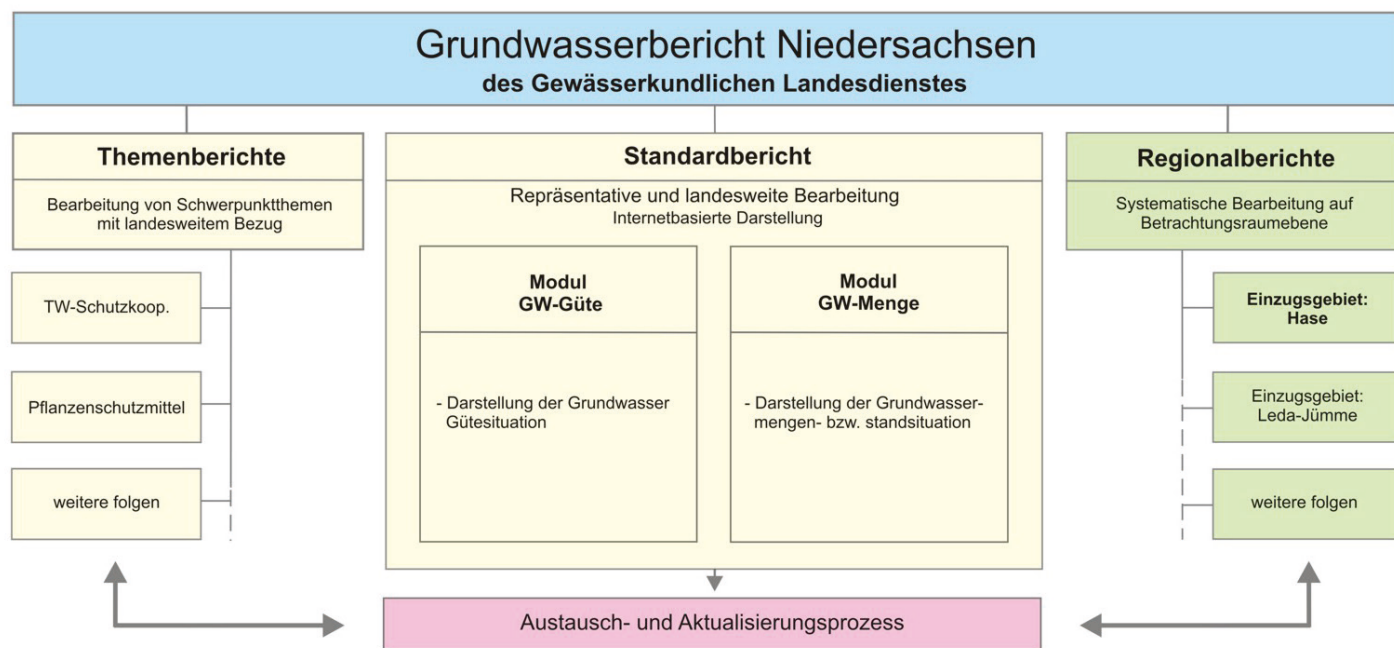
Grundwasserbericht Niedersachsen
des Gewässerkundlichen Landesdienstes

Themenberichte

Bearbeitung von Schwerpunktthemen mit landesweitem Bezug

TW-Schutzkoop.

Pflanzenschutzmittel

weitere folgen

Standardbericht

Repräsentative und landesweite Bearbeitung
Internetbasierte Darstellung

Modul
GW-Güte

- Darstellung der Grundwasser Gütesituation

Modul
GW-Menge

- Darstellung der Grundwassermengen- bzw. standsituation

Regionalberichte

Systematische Bearbeitung auf Betrachtungsraumebene

Einzugsgebiet:
Hase

Einzugsgebiet:
Leda-Jümme

weitere folgen

Austausch- und Aktualisierungsprozess